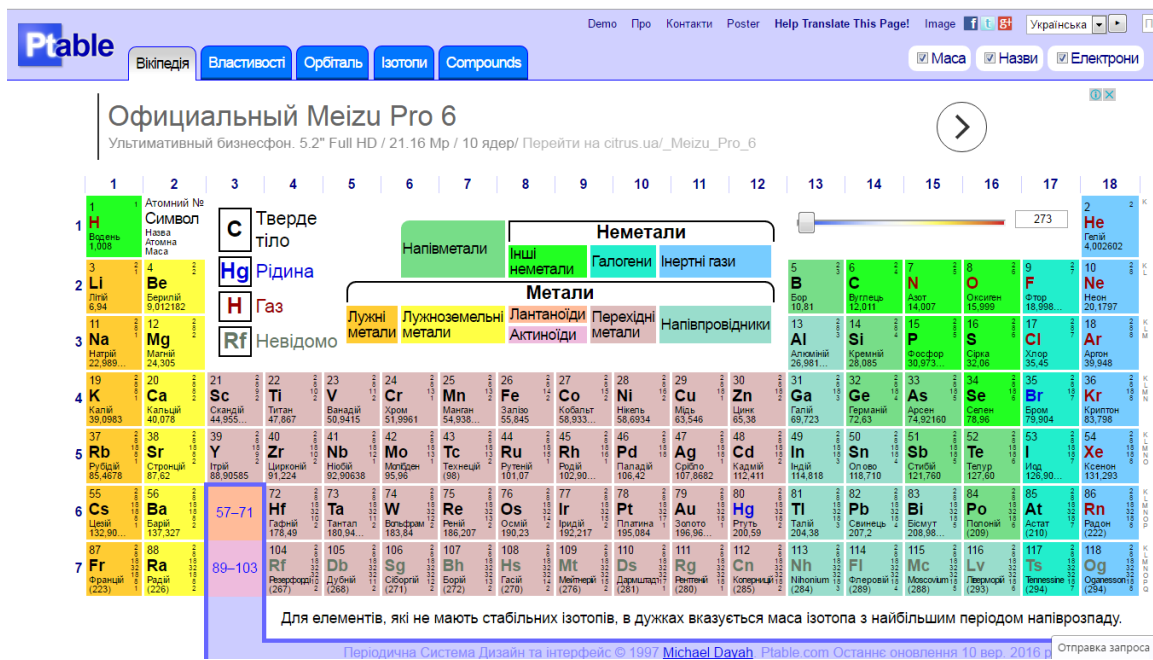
Ptable

Demo Про Контакти Poster Help Translate This Page! Image Українська

Вікіпедія Властивості Орбіталь Ізотопи Compounds

Маса Назви Електрони

Официальный Meizu Pro 6
Ультимативный бизнесфон. 5.2" Full HD / 21.16 Mp / 10 ядер/ Перейти на citrus.ua/_Meizu_Pro_6

| 1 | 2 | 3 | 4 | 5 | 6 | 7 | 8 | 9 | 10 | 11 | 12 | 13 | 14 | 15 | 16 | 17 | 18 |
|---|---|---|---|---|---|---|---|---|---|---|---|---|---|---|---|---|---|

1
1 H Водень 1,008
Атомний № Символ Назва Атомна Маса
C Тверде тіло
Hg Рідина
H Газ
Rf Невідомо
Напівметали
Неметали
Інші неметали
Галогени
Інертні гази
Метали
Лужні метали
Лужноземельні метали
Лантаноїди
Актиноїди
Перехідні метали
Напівпровідники
273
2 He Гелій 4,002602

2
3 Li Літій 6,94
4 Be Берилій 9,012182
5 B Бор 10,81
6 C Вуглець 12,011
7 N Азот 14,007
8 O Оксиген 15,999
9 F Фтор 18,998...
10 Ne Неон 20,1797

3
11 Na Натрій 22,989...
12 Mg Магній 24,305
13 Al Алюміній 26,981...
14 Si Кремній 28,085
15 P Фосфор 30,973...
16 S Сірка 32,06
17 Cl Хлор 35,45
18 Ar Аргон 39,948

4
19 K Калій 39,0983
20 Ca Кальцій 40,078
21 Sc Скандій 44,955...
22 Ti Титан 47,867
23 V Ванадій 50,9415
24 Cr Хром 51,9961
25 Mn Манган 54,938...
26 Fe Залізо 55,845
27 Co Кобальт 58,933...
28 Ni Нікель 58,6934
29 Cu Мідь 63,546
30 Zn Цинк 65,38
31 Ga Галій 69,723
32 Ge Германій 72,63
33 As Арсен 74,92160
34 Se Селен 78,96
35 Br Бром 79,904
36 Kr Криптон 83,798

5
37 Rb Рубідій 85,4678
38 Sr Стронцій 87,62
39 Y Ітрій 88,90585
40 Zr Цирконій 91,224
41 Nb Ніобій 92,90638
42 Mo Молібден 95,96
43 Tc Технецій (98)
44 Ru Рутеній 101,07
45 Rh Родій 102,90...
46 Pd Паладій 106,42
47 Ag Срібло 107,8682
48 Cd Кадмій 112,411
49 In Індій 114,818
50 Sn Олово 118,710
51 Sb Стибій 121,760
52 Te Телур 127,60
53 I Йод 126,90...
54 Xe Ксенон 131,293

6
55 Cs Цезій 132,90...
56 Ba Барій 137,327
57–71
72 Hf Гафній 178,49
73 Ta Тантал 180,94...
74 W Вольфрам 183,84
75 Re Реній 186,207
76 Os Осмій 190,23
77 Ir Іридій 192,217
78 Pt Платина 195,084
79 Au Золото 196,96...
80 Hg Ртуть 200,59
81 Tl Талій 204,38
82 Pb Свинець 207,2
83 Bi Бісмут 208,98...
84 Po Полоній (209)
85 At Астат (210)
86 Rn Радон (222)

7
87 Fr Францій (223)
88 Ra Радій (226)
89–103
104 Rf Резерфордій (267)
105 Db Дубній (268)
106 Sg Сиборгій (271)
107 Bh Борій (272)
108 Hs Гасій (270)
109 Mt Мейтнерій (276)
110 Ds Дармштадтій (281)
111 Rg Рентгеній (280)
112 Cn Коперницій (285)
113 Nh Nihonium (286)
114 Fl Флеровій (289)
115 Mc Moscovium (288)
116 Lv Ліверморій (293)
117 Ts Tennessine (294)
118 Og Oganesson (294)

Для елементів, які не мають стабільних ізотопів, в дужках вказується маса ізотопа з найбільшим періодом напіврозпаду.

Періодична Система Дизайн та інтерфейс © 1997 Michael Dayah. Ptable.com Останнє оновлення 10 вер. 2016 р.
Отправка запроса